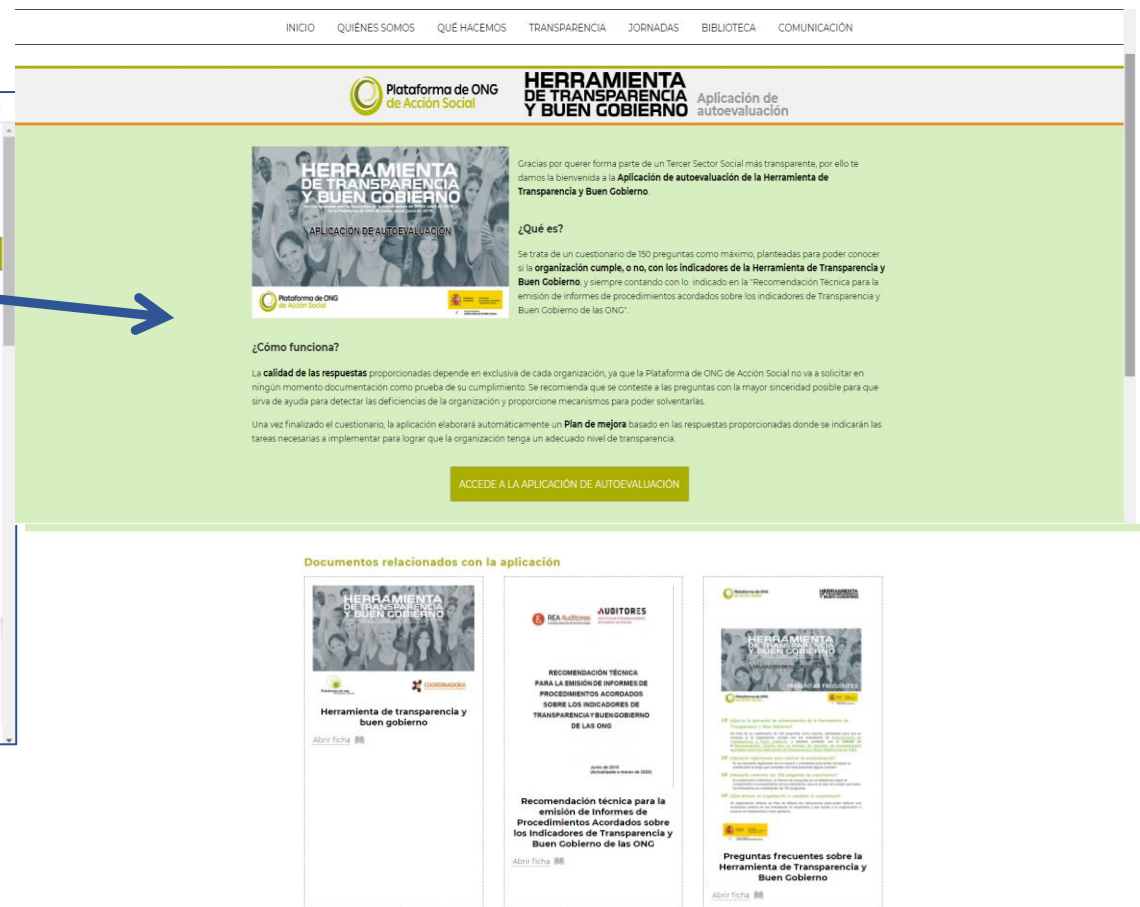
INICIO QUIÉNES SOMOS QUÉ HACEMOS TRANSPARENCIA JORNADAS BIBLIOTECA COMUNICACIÓN

Plataforma de ONG de Acción Social

HERRAMIENTA DE TRANSPARENCIA Y BUEN GOBIERNO

Aplicación de autoevaluación

HERRAMIENTA DE TRANSPARENCIA Y BUEN GOBIERNO

APLICACIÓN DE AUTOEVALUACIÓN

Plataforma de ONG de Acción Social

Gracias por querer forma parte de un Tercer Sector Social más transparente, por ello te damos la bienvenida a la **Aplicación de autoevaluación de la Herramienta de Transparencia y Buen Gobierno**.

¿Qué es?

Se trata de un cuestionario de 150 preguntas como máximo, planteadas para poder conocer si la **organización cumple, o no, con los indicadores de la Herramienta de Transparencia y Buen Gobierno**, y siempre contando con lo indicado en la "Recomendación Técnica para la emisión de informes de procedimientos acordados sobre los indicadores de Transparencia y Buen Gobierno de las ONG".

¿Cómo funciona?

La **calidad de las respuestas** proporcionadas depende en exclusiva de cada organización, ya que la Plataforma de ONG de Acción Social no va a solicitar en ningún momento documentación como prueba de su cumplimiento. Se recomienda que se conteste a las preguntas con la mayor sinceridad posible para que sirva de ayuda para detectar las deficiencias de la organización y proporcione mecanismos para poder solventarlas.

Una vez finalizado el cuestionario, la aplicación elaborará automáticamente un **Plan de mejora** basado en las respuestas proporcionadas donde se indicarán las tareas necesarias a implementar para lograr que la organización tenga un adecuado nivel de transparencia.

ACCEDE A LA APLICACIÓN DE AUTOEVALUACIÓN

Documentos relacionados con la aplicación

HERRAMIENTA DE TRANSPARENCIA Y BUEN GOBIERNO

COORDINADORA

Herramienta de transparencia y buen gobierno

Abrir ficha

REA Auditores AUDITORES

RECOMENDACIÓN TÉCNICA PARA LA EMISIÓN DE INFORMES DE PROCEDIMIENTOS ACORDADOS SOBRE LOS INDICADORES DE TRANSPARENCIA Y BUEN GOBIERNO DE LAS ONG

Junio de 2019 (Actualizada a marzo de 2020)

Recomendación técnica para la emisión de Informes de Procedimientos Acordados sobre los Indicadores de Transparencia y Buen Gobierno de las ONG

Abrir ficha

Plataforma de ONG de Acción Social

HERRAMIENTA DE TRANSPARENCIA Y BUEN GOBIERNO

PREGUNTAS FRECUENTES

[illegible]

Preguntas frecuentes sobre la Herramienta de Transparencia y Buen Gobierno

Abrir ficha